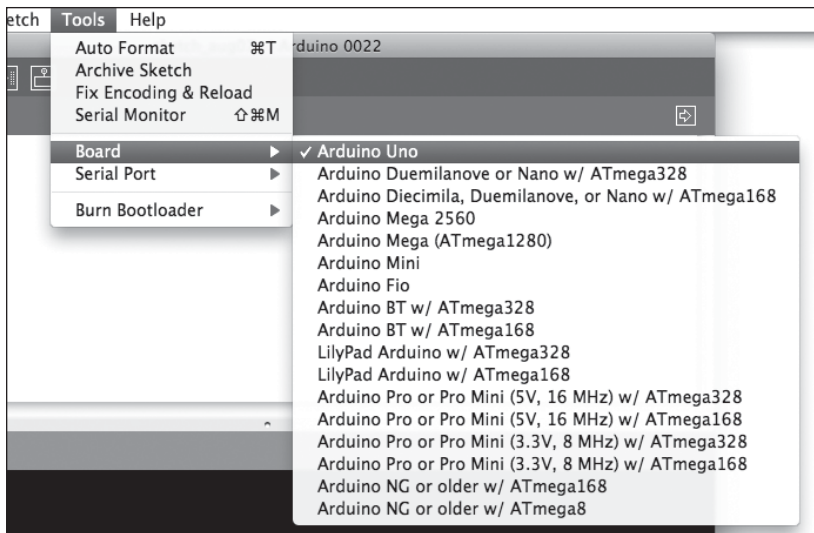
etch Tools Help

Auto Format ⌘T
Archive Sketch
Fix Encoding & Reload
Serial Monitor ⇧⌘M

rduino 0022

Board ▶
Serial Port ▶

Burn Bootloader ▶

✓ Arduino Uno
Arduino Duemilanove or Nano w/ ATmega328
Arduino Diecimila, Duemilanove, or Nano w/ ATmega168
Arduino Mega 2560
Arduino Mega (ATmega1280)
Arduino Mini
Arduino Fio
Arduino BT w/ ATmega328
Arduino BT w/ ATmega168
LilyPad Arduino w/ ATmega328
LilyPad Arduino w/ ATmega168
Arduino Pro or Pro Mini (5V, 16 MHz) w/ ATmega328
Arduino Pro or Pro Mini (5V, 16 MHz) w/ ATmega168
Arduino Pro or Pro Mini (3.3V, 8 MHz) w/ ATmega328
Arduino Pro or Pro Mini (3.3V, 8 MHz) w/ ATmega168
Arduino NG or older w/ ATmega168
Arduino NG or older w/ ATmega8